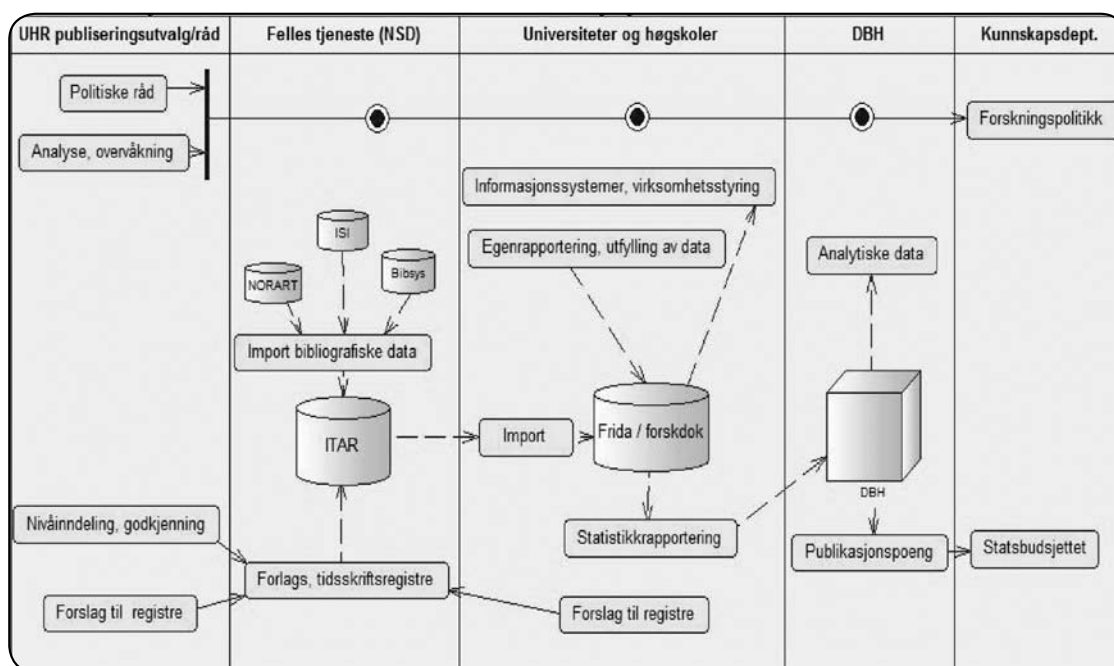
UHR publiseringsutvalg/råd

Felles tjeneste (NSD)

Universiteter og høgskoler

DBH

Kunnskapsdept.

Politiske råd

Analyse, overvåkning

Forskningspolitikk

Informasjonssystemer, virksomhetsstyring

Egenrapportering, utfylling av data

Analytiske data

ISI

NORART

Bibsys

Import bibliografiske data

ITAR

Import

Frida / forskdok

DBH

Statistikkrapportering

Nivåinndeling, godkjenning

Publikasjonspoeng

Statsbudsjettet

Forlags, tidsskriftsregistre

Forslag til registre

Forslag til registre